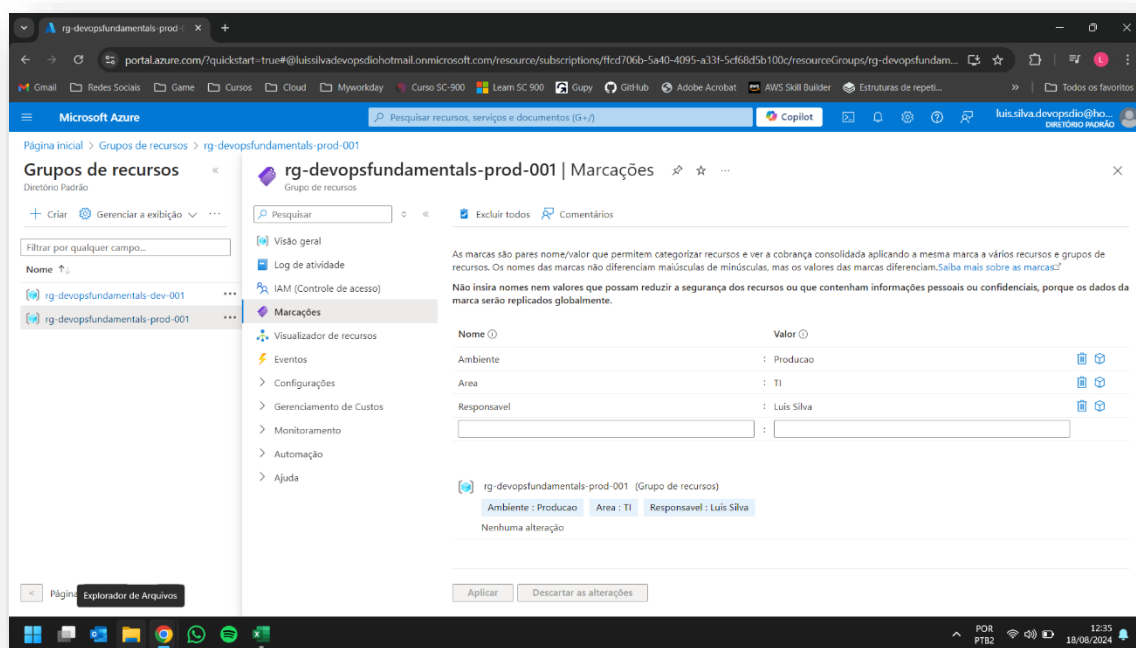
rg-devopsfundamentals-prod-0 ×  +

portal.azure.com/?quickstart=true#@luissilvadevopsdiohotmail.onmicrosoft.com/resource/subscriptions/ffcd706b-5a40-4095-a33f-5cf68d5b100c/resourceGroups/rg-devopsfundam...

Gmail  Redes Sociais  Game  Cursos  Cloud  Myworkday  Curso SC-900  Learn SC 900  Gupy  GitHub  Adobe Acrobat  AWS Skill Builder  Estruturas de repeti...  »  Todos os favoritos

Microsoft Azure  Pesquisar recursos, serviços e documentos (G+/)  Copilot  luis.silva.devopsdio@ho... DIRETÓRIO PADRÃO

Página inicial > Grupos de recursos > rg-devopsfundamentals-prod-001

Grupos de recursos «
Diretório Padrão

+ Criar  Gerenciar a exibição ∨ ···

Filtrar por qualquer campo...

Nome ↑↓

rg-devopsfundamentals-dev-001 ···
rg-devopsfundamentals-prod-001 ···

« Págin  Explorador de Arquivos

rg-devopsfundamentals-prod-001 | Marcações ☆ ···
Grupo de recursos

Pesquisar «

Visão geral
Log de atividade
IAM (Controle de acesso)
Marcações
Visualizador de recursos
Eventos
> Configurações
> Gerenciamento de Custos
> Monitoramento
> Automação
> Ajuda

Excluir todos  Comentários

As marcas são pares nome/valor que permitem categorizar recursos e ver a cobrança consolidada aplicando a mesma marca a vários recursos e grupos de recursos. Os nomes das marcas não diferenciam maiúsculas de minúsculas, mas os valores das marcas diferenciam.Saiba mais sobre as marcas

Não insira nomes nem valores que possam reduzir a segurança dos recursos ou que contenham informações pessoais ou confidenciais, porque os dados da marca serão replicados globalmente.

| Nome ⓘ | | Valor ⓘ |
|---|---|---|
| Ambiente | : | Producao |
| Area | : | TI |
| Responsavel | : | Luis Silva |
| | : | |

rg-devopsfundamentals-prod-001 (Grupo de recursos)
Ambiente : Producao  Area : TI  Responsavel : Luis Silva
Nenhuma alteração

Aplicar  Descartar as alterações

POR PTB2  12:35 18/08/2024